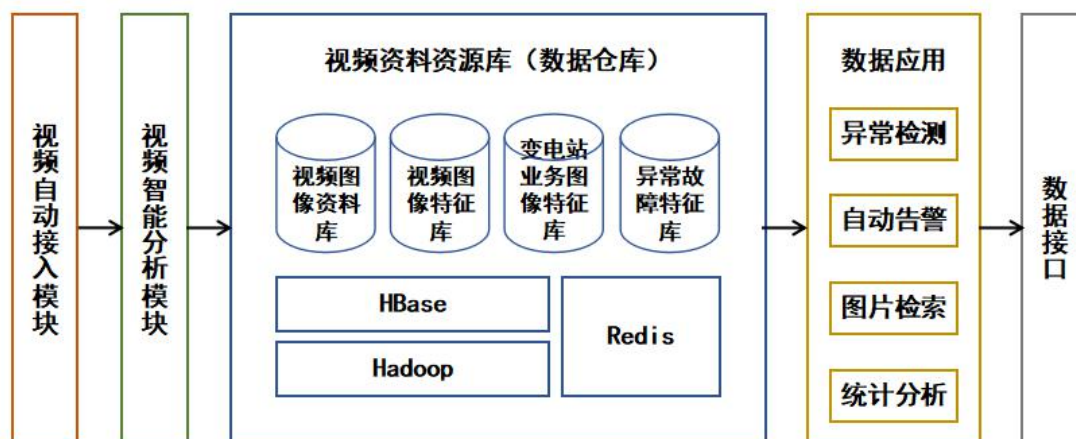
视频自动接入模块

视频智能分析模块

视频资料资源库（数据仓库）

视频图像资料库

视频图像特征库

变电站业务图像特征库

异常故障特征库

HBase

Hadoop

Redis

数据应用

异常检测

自动告警

图片检索

统计分析

数据接口